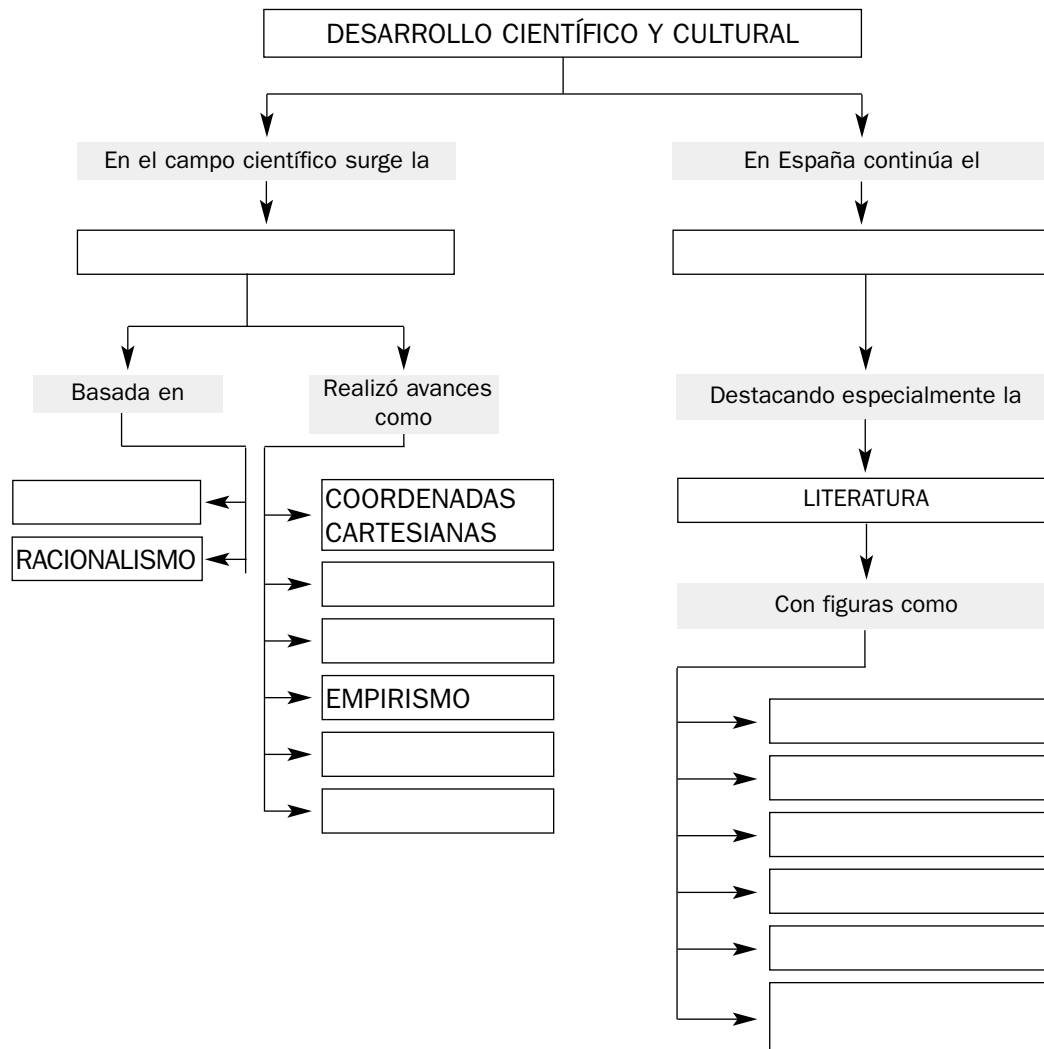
DESARROLLO CIENTÍFICO Y CULTURAL

En el campo científico surge la

Basada en

Realizó avances como

RACIONALISMO

COORDENADAS CARTESIANAS

EMPIRISMO

En España continúa el

Destacando especialmente la

LITERATURA

Con figuras como